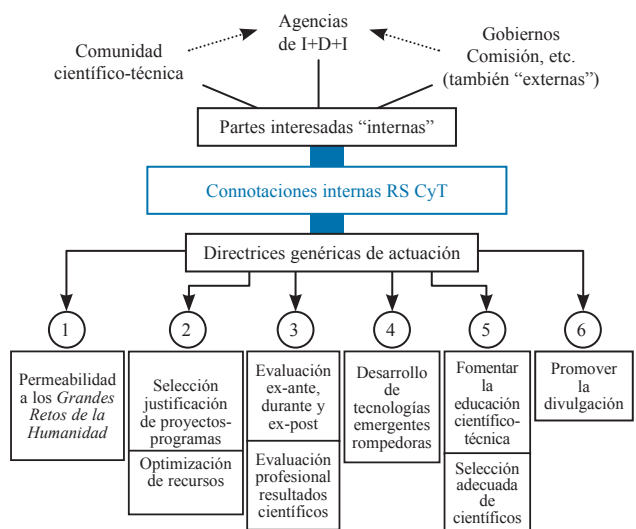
Agencias de I+D+I

Comunidad científico-técnica

Gobiernos Comisión, etc. (también "externas")

Partes interesadas "internas"

Connotaciones internas RS CyT

Directrices genéricas de actuación

1

Permeabilidad a los *Grandes Retos de la Humanidad*

2

Selección justificación de proyectos-programas

Optimización de recursos

3

Evaluación ex-ante, durante y ex-post

Evaluación profesional resultados científicos

4

Desarrollo de tecnologías emergentes rompedoras

5

Fomentar la educación científico-técnica

Selección adecuada de científicos

6

Promover la divulgación